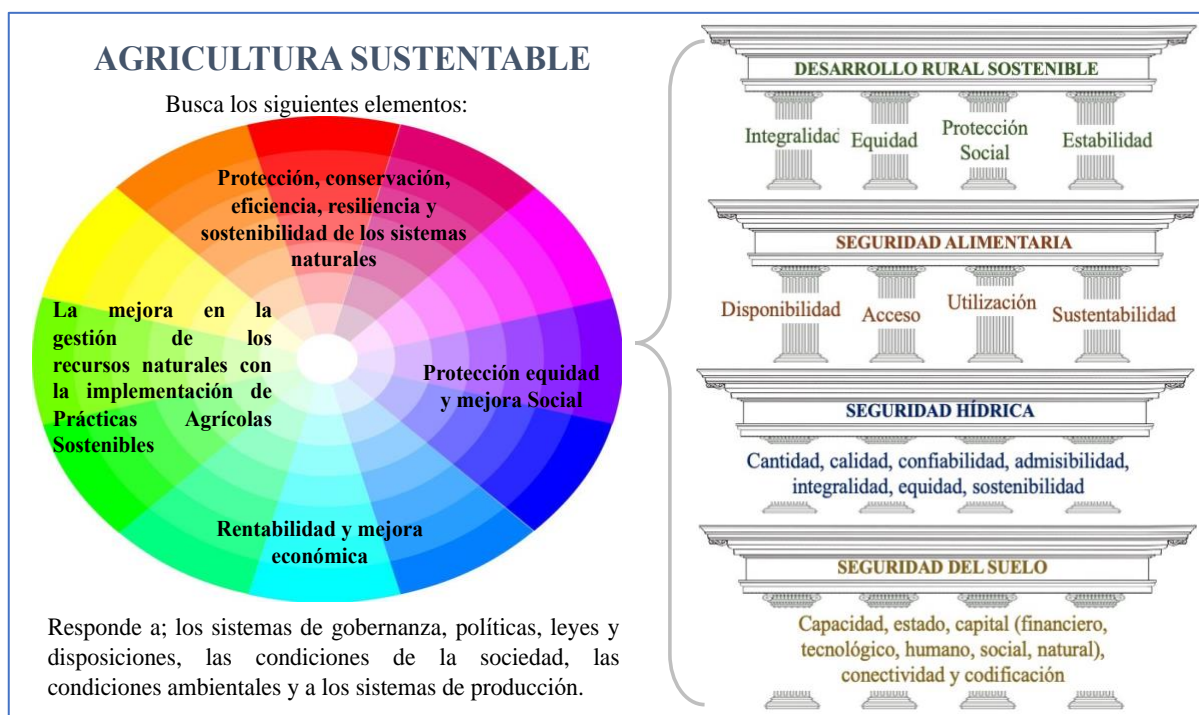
AGRICULTURA SUSTENTABLE

Busca los siguientes elementos:

Protección, conservación, eficiencia, resiliencia y sostenibilidad de los sistemas naturales

La mejora en la gestión de los recursos naturales con la implementación de Prácticas Agrícolas Sostenibles

Protección equidad y mejora Social

Rentabilidad y mejora económica

Responde a; los sistemas de gobernanza, políticas, leyes y disposiciones, las condiciones de la sociedad, las condiciones ambientales y a los sistemas de producción.

DESARROLLO RURAL SOSTENIBLE

Integralidad Equidad Protección Social Estabilidad

SEGURIDAD ALIMENTARIA

Disponibilidad Acceso Utilización Sustentabilidad

SEGURIDAD HÍDRICA

Cantidad, calidad, confiabilidad, admisibilidad, integralidad, equidad, sostenibilidad

SEGURIDAD DEL SUELO

Capacidad, estado, capital (financiero, tecnológico, humano, social, natural), conectividad y codificación